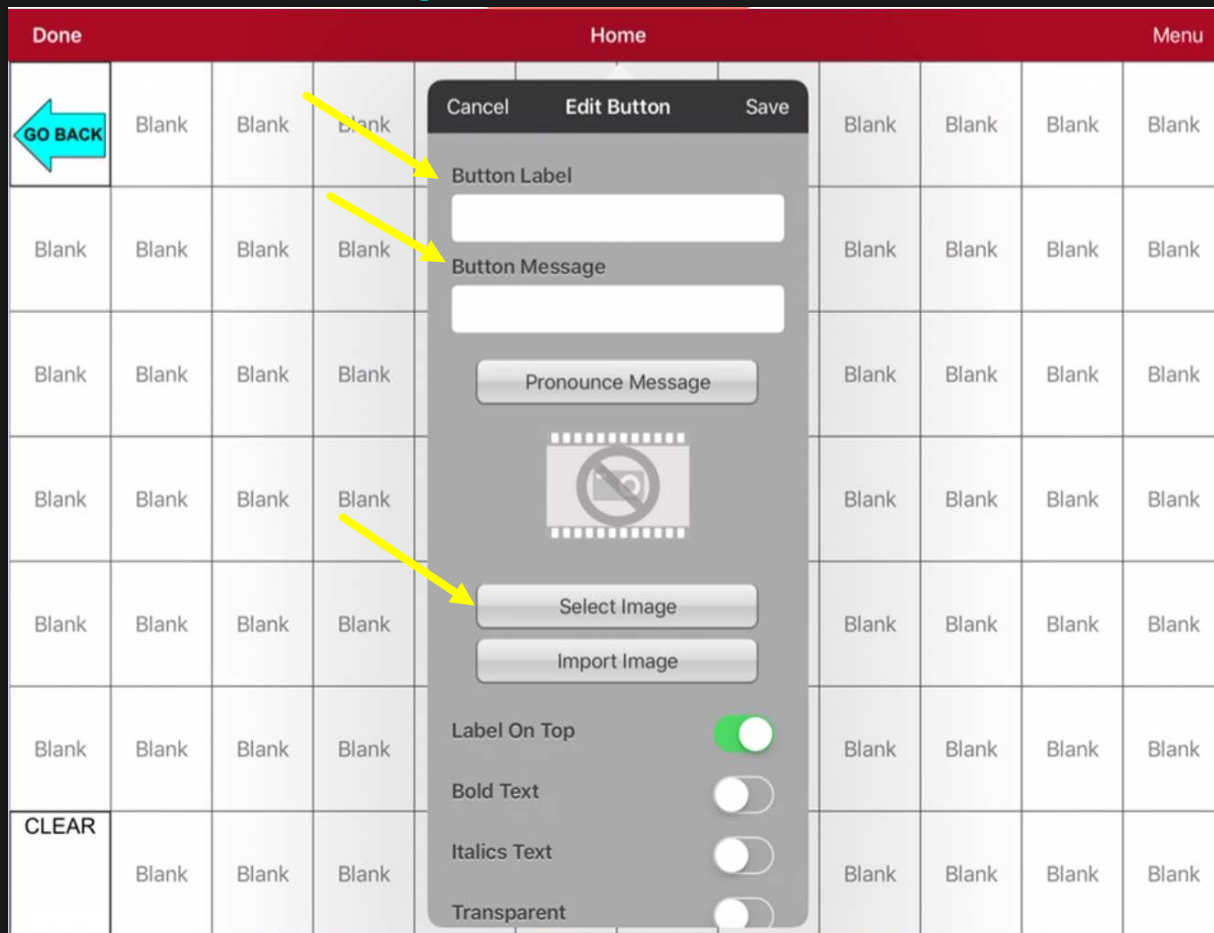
Done

Home

Menu

GO BACK

Blank Blank Blank

Cancel Edit Button Save

Button Label

Button Message

Pronounce Message

Select Image

Import Image

Label On Top

Bold Text

Italics Text

Transparent

Blank Blank Blank Blank

Blank Blank Blank Blank
Blank Blank Blank Blank

Blank Blank Blank Blank
Blank Blank Blank Blank

Blank Blank Blank Blank
Blank Blank Blank Blank

Blank Blank Blank Blank
Blank Blank Blank Blank

Blank Blank Blank Blank
Blank Blank Blank Blank

CLEAR

Blank Blank Blank
Blank Blank Blank Blank